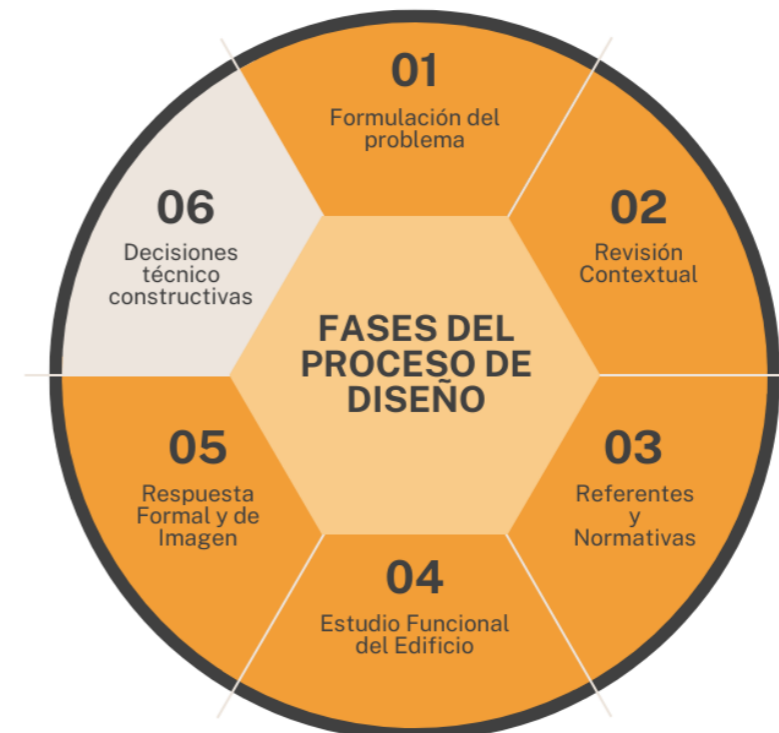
FASES DEL PROCESO DE DISEÑO

01
Formulación del problema

02
Revisión Contextual

03
Referentes y Normativas

04
Estudio Funcional del Edificio

05
Respuesta Formal y de Imagen

06
Decisiones técnico constructivas